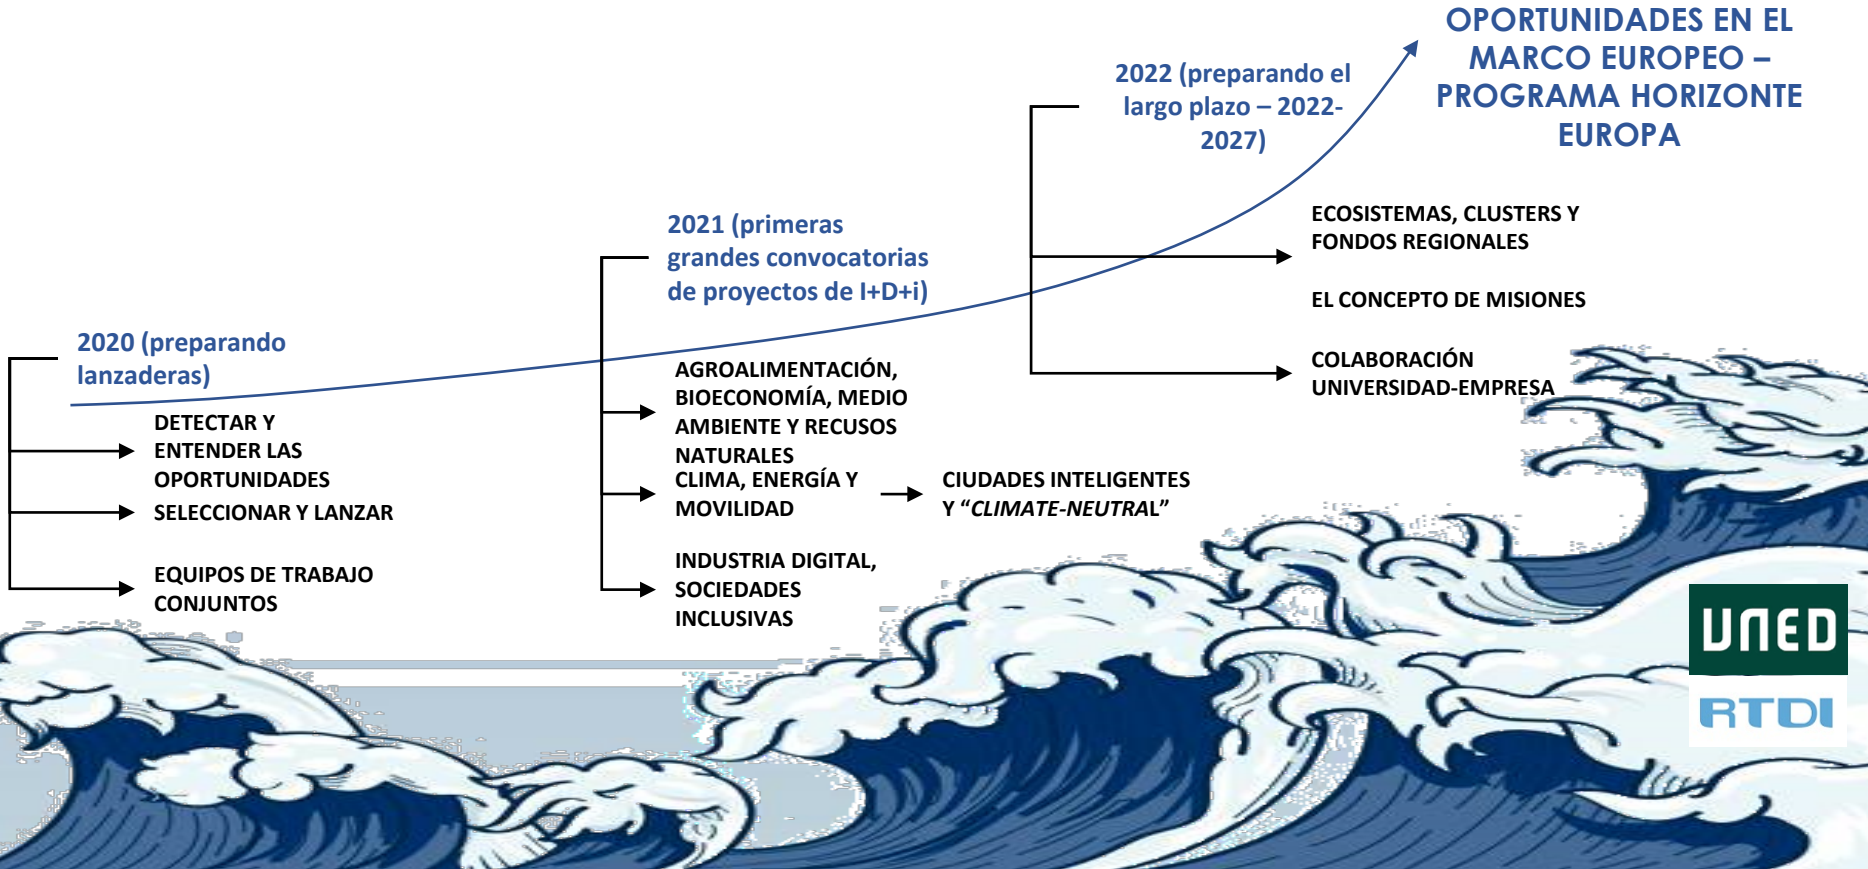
OPORTUNIDADES EN EL MARCO EUROPEO – PROGRAMA HORIZONTE EUROPA

2022 (preparando el largo plazo – 2022-2027)

ECOSISTEMAS, CLUSTERS Y FONDOS REGIONALES

EL CONCEPTO DE MISIONES

COLABORACIÓN UNIVERSIDAD-EMPRESA

2021 (primeras grandes convocatorias de proyectos de I+D+i)

AGROALIMENTACIÓN, BIOECONOMÍA, MEDIO AMBIENTE Y RECUSOS NATURALES

CLIMA, ENERGÍA Y MOVILIDAD

CIUDADES INTELIGENTES Y “CLIMATE-NEUTRAL”

INDUSTRIA DIGITAL, SOCIEDADES INCLUSIVAS

2020 (preparando lanzaderas)

DETECTAR Y ENTENDER LAS OPORTUNIDADES

SELECCIONAR Y LANZAR

EQUIPOS DE TRABAJO CONJUNTOS

UNED

RTDI